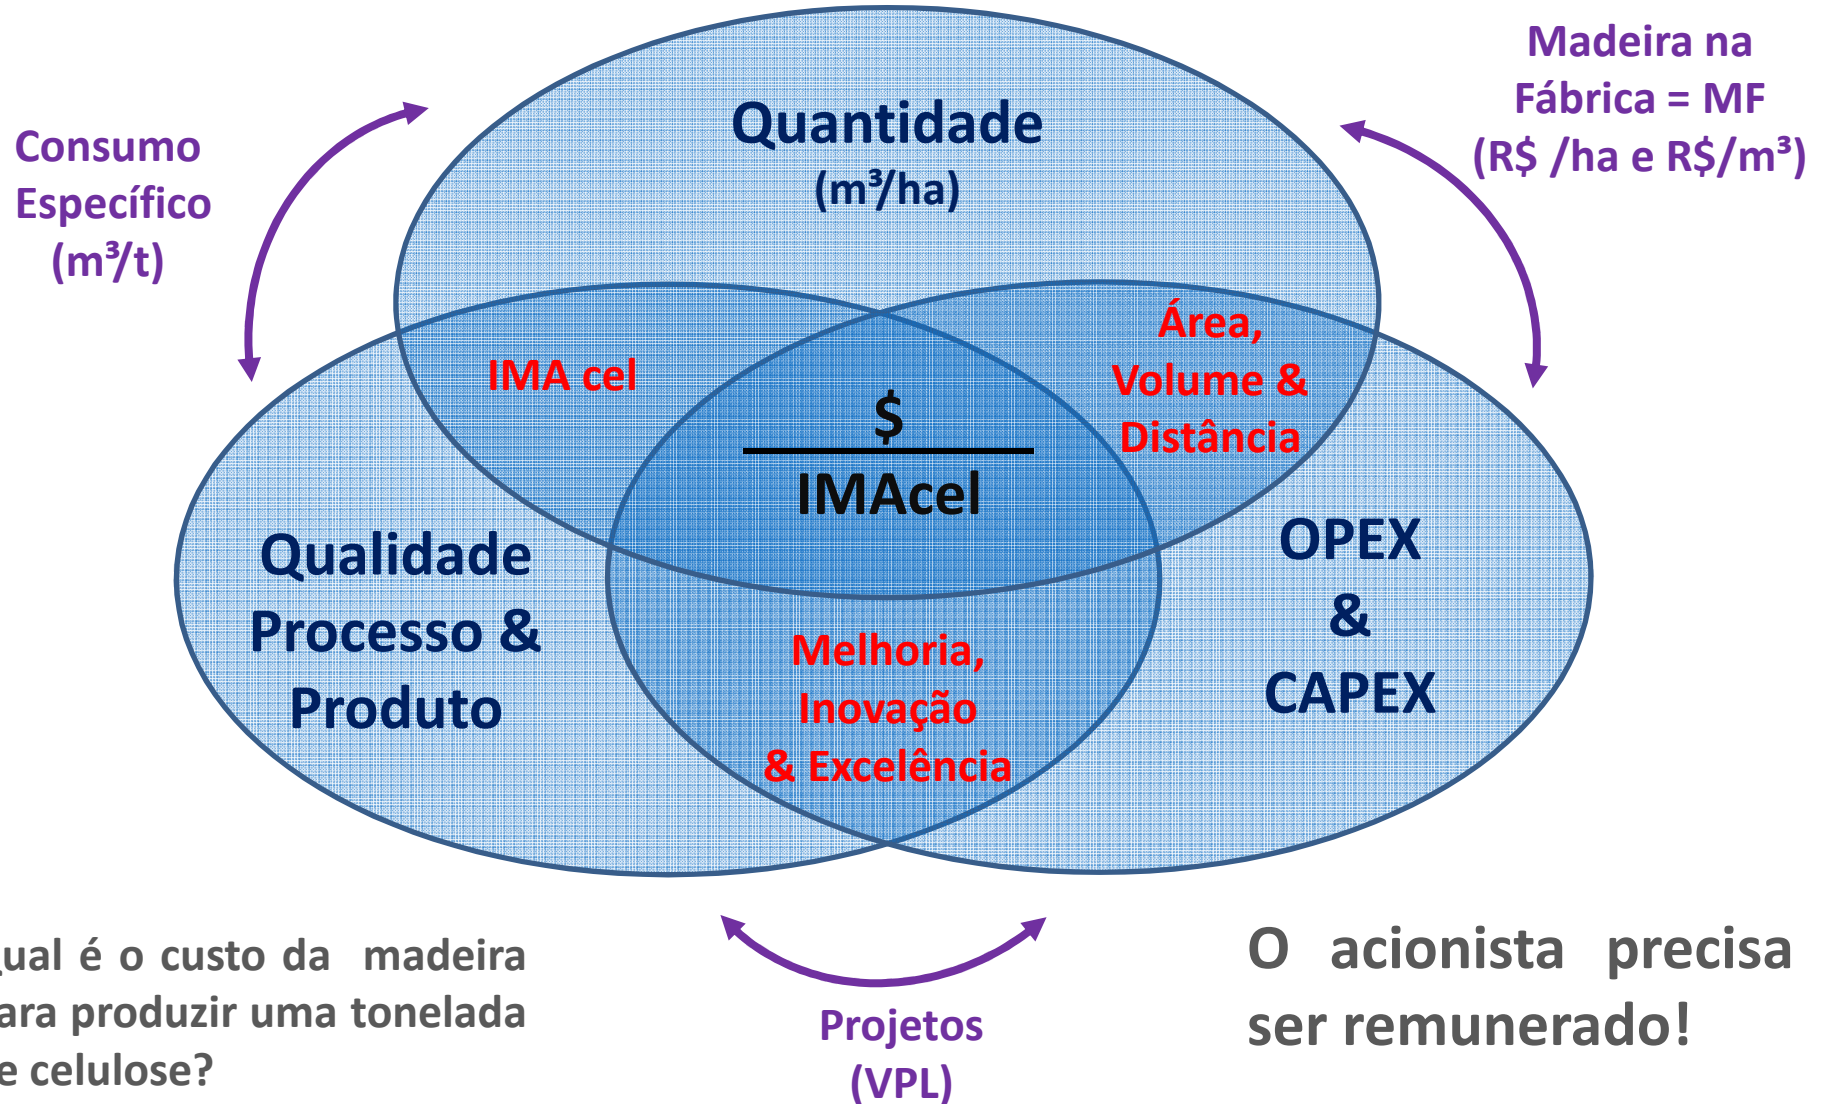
Consumo Específico (m³/t)

Quantidade (m³/ha)

Madeira na Fábrica = MF (R$ /ha e R$/m³)

IMA cel

$\frac{\$}{IMAcel}$

Área, Volume & Distância

Qualidade Processo & Produto

OPEX & CAPEX

Melhoria, Inovação & Excelência

ual é o custo da madeira ara produzir uma tonelada e celulose?

Projetos (VPL)

O acionista precisa ser remunerado!